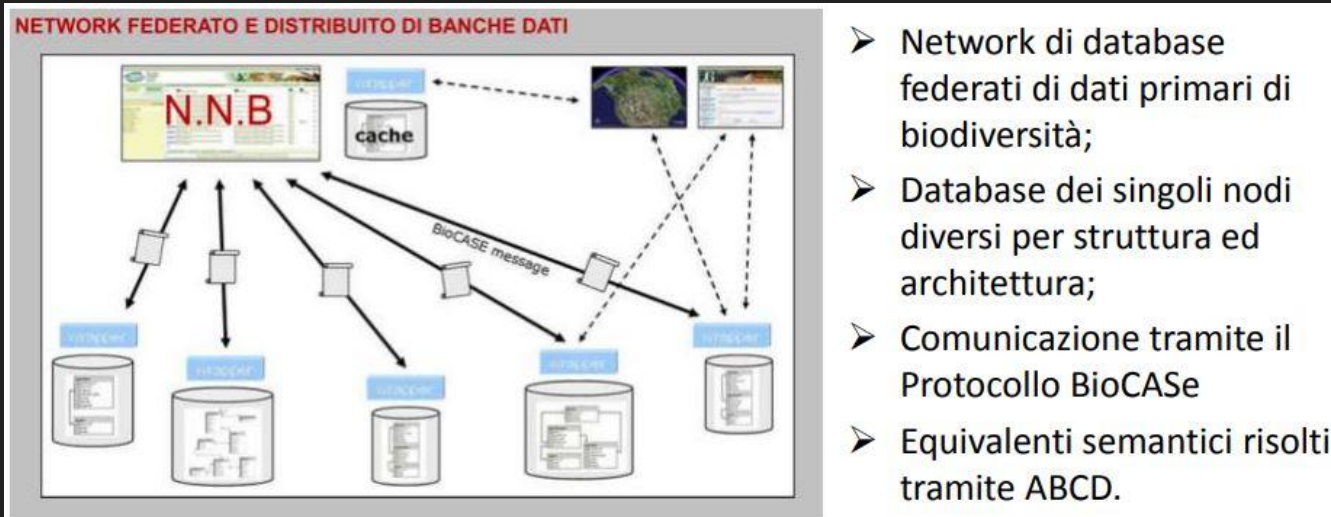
NETWORK FEDERATO E DISTRIBUITO DI BANCHE DATI

N.N.B

wrapper

cache

BioCASE message

wrapper

wrapper

wrapper

wrapper

wrapper

➢ Network di database federati di dati primari di biodiversità;

➢ Database dei singoli nodi diversi per struttura ed architettura;

➢ Comunicazione tramite il Protocollo BioCASe

➢ Equivalenti semantici risolti tramite ABCD.